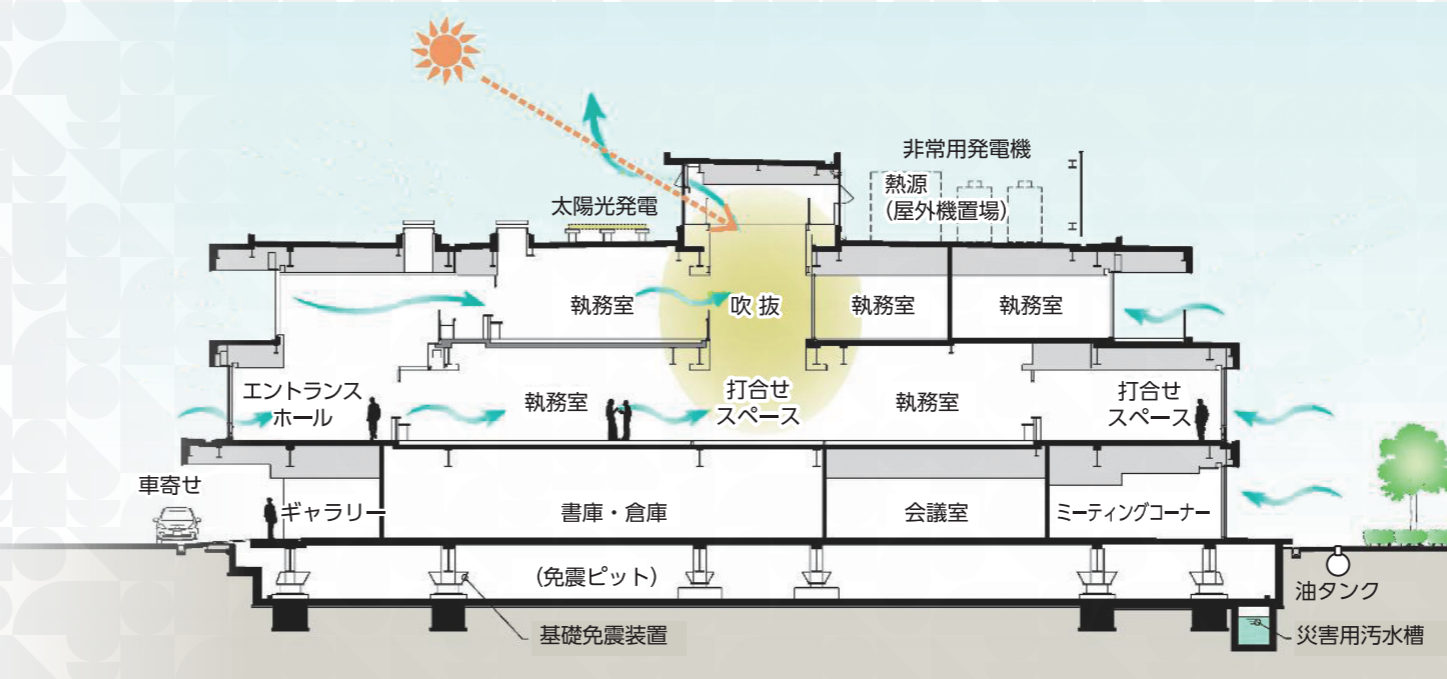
非常用発電機

熱源
(屋外機置場)

太陽光発電

執務室

吹 抜

執務室

執務室

エントランス
ホール

執務室

打合せ
スペース

執務室

打合せ
スペース

車寄せ

ギャラリー

書庫・倉庫

会議室

ミーティングコーナー

(免震ピット)

油タンク

基礎免震装置

災害用汚水槽